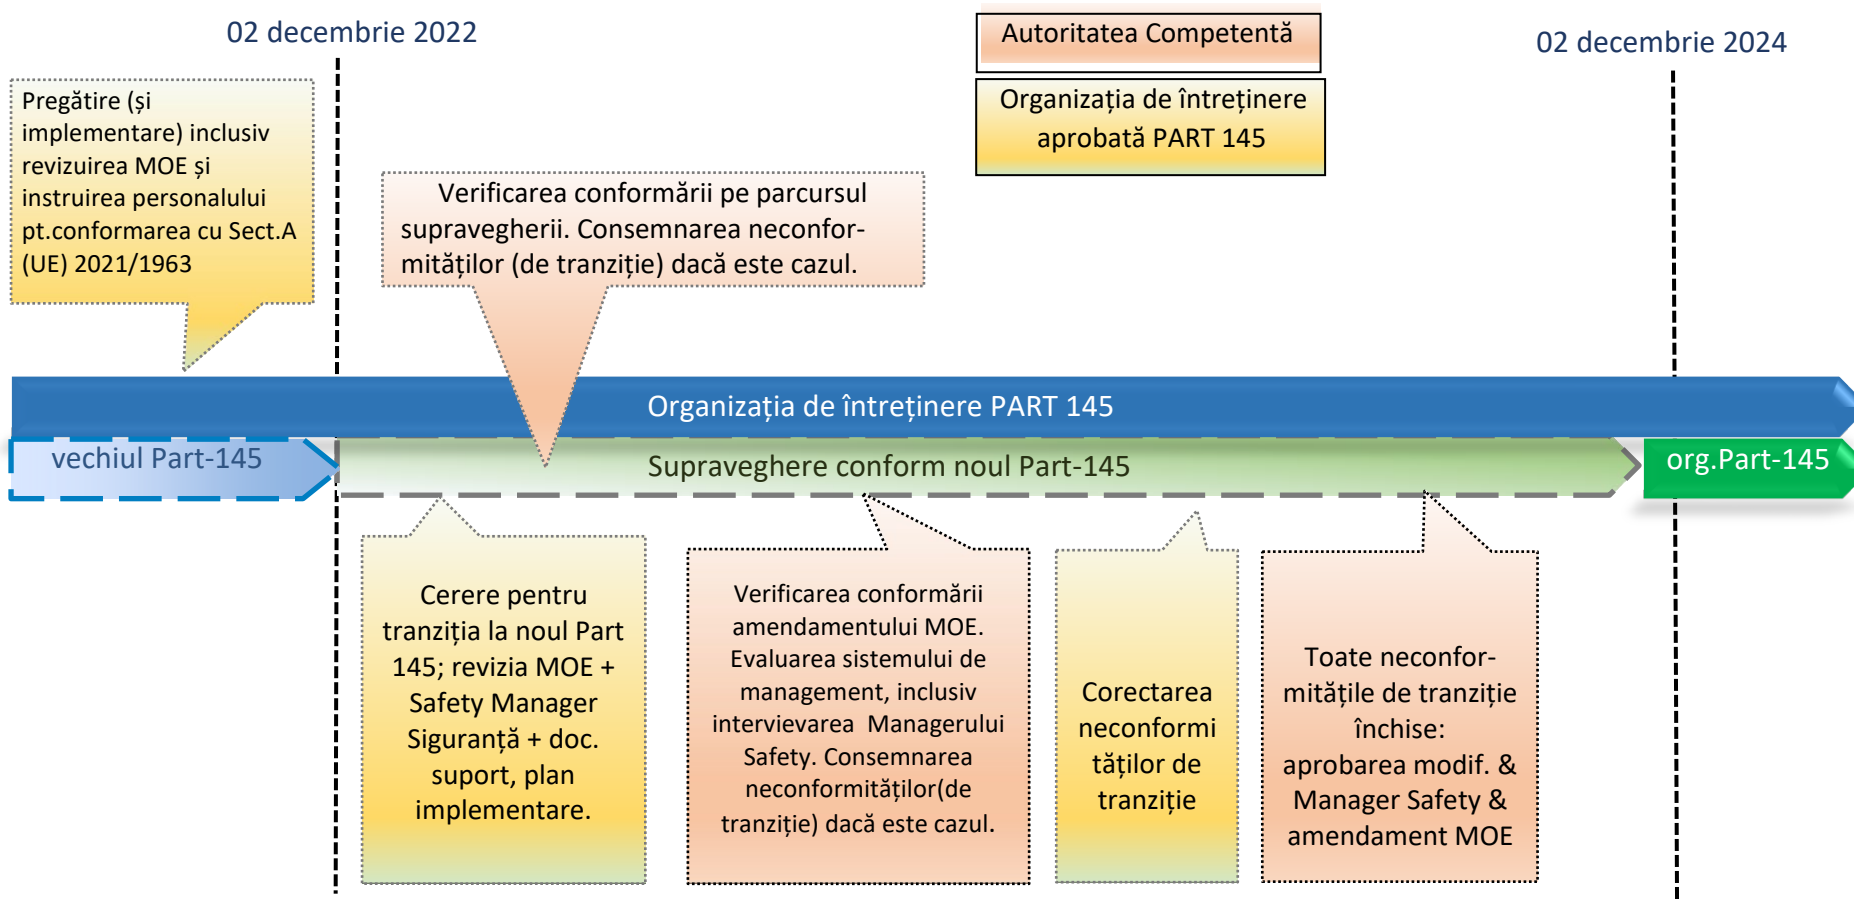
02 decembrie 2022

Autoritatea Competentă

Organizația de întreținere aprobată PART 145

02 decembrie 2024

Pregătire (și implementare) inclusiv revizuirea MOE și instruirea personalului pt.conformarea cu Sect.A (UE) 2021/1963

Verificarea conformării pe parcursul supravegherii. Consemnarea neconformităților (de tranziție) dacă este cazul.

Organizația de întreținere PART 145

vechiul Part-145

Supraveghere conform noul Part-145

org.Part-145

Cerere pentru tranziția la noul Part 145; revizia MOE + Safety Manager Siguranță + doc. suport, plan implementare.

Verificarea conformării amendamentului MOE. Evaluarea sistemului de management, inclusiv intervievarea Managerului Safety. Consemnarea neconformităților(de tranziție) dacă este cazul.

Corectarea neconformităților de tranziție

Toate neconformitățile de tranziție închise: aprobarea modif. & Manager Safety & amendament MOE